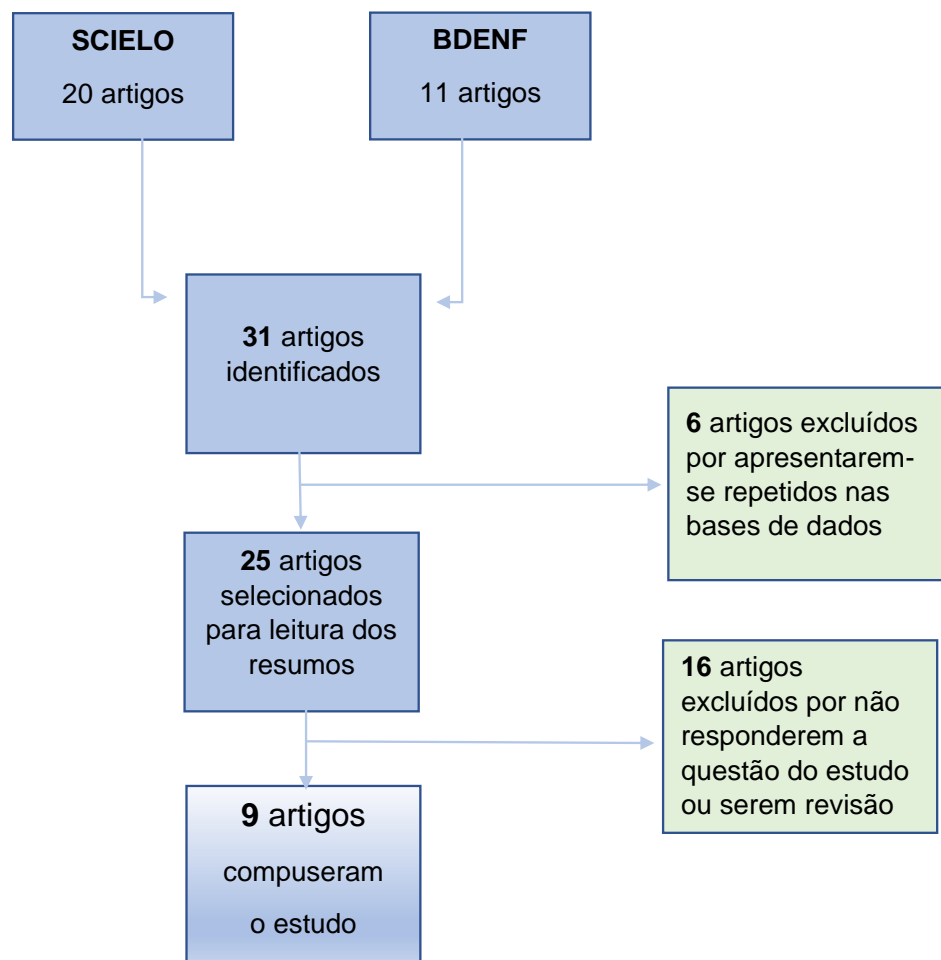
SCIELO
20 artigos

BDENF
11 artigos

31 artigos identificados

6 artigos excluídos por apresentarem-se repetidos nas bases de dados

25 artigos selecionados para leitura dos resumos

16 artigos excluídos por não responderem a questão do estudo ou serem revisão

9 artigos compuseram o estudo